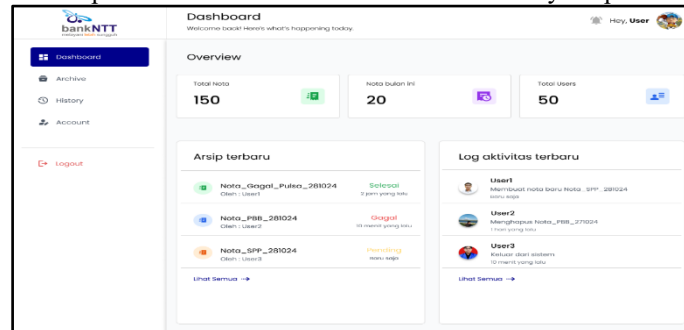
bankNTT
melayani lebih sungguh

Dashboard
Welcome back! Here's what's happening today.

Hey, User

Dashboard
Archive
History
Account
Logout

Overview

Total Nota
150

Nota bulan ini
20

Total Users
50

Arsip terbaru

Nota_Gagal_Pulsa_281024
Oleh : User1
Selesai
2 jam yang lalu

Nota_PBB_281024
Oleh : User2
Gagal
10 menit yang lalu

Nota_SPP_281024
Oleh : User3
Pending
baru saja

Lihat Semua →

Log aktivitas terbaru

User1
Membuat nota baru Nota _SPP _281024
baru saja

User2
Menghapus Nota_PBB_271024
1 hari yang lalu

User3
Keluar dari sistem
10 menit yang lalu

Lihat Semua →